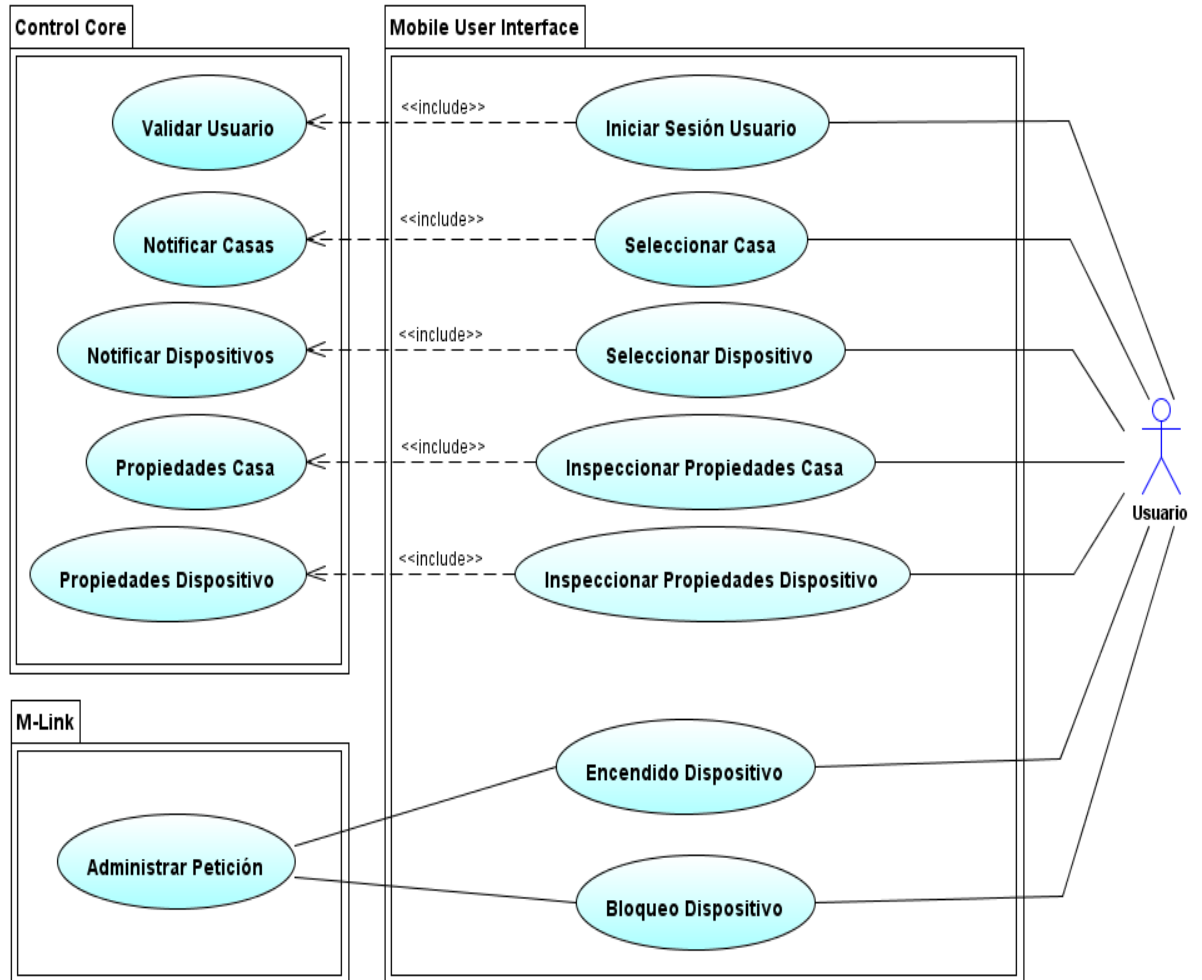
Control Core

Validar Usuario

Notificar Casas

Notificar Dispositivos

Propiedades Casa

Propiedades Dispositivo

Mobile User Interface

<<include>>

Iniciar Sesión Usuario

<<include>>

Seleccionar Casa

<<include>>

Seleccionar Dispositivo

<<include>>

Inspeccionar Propiedades Casa

<<include>>

Inspeccionar Propiedades Dispositivo

Usuario

M-Link

Administrar Petición

Encendido Dispositivo

Bloqueo Dispositivo